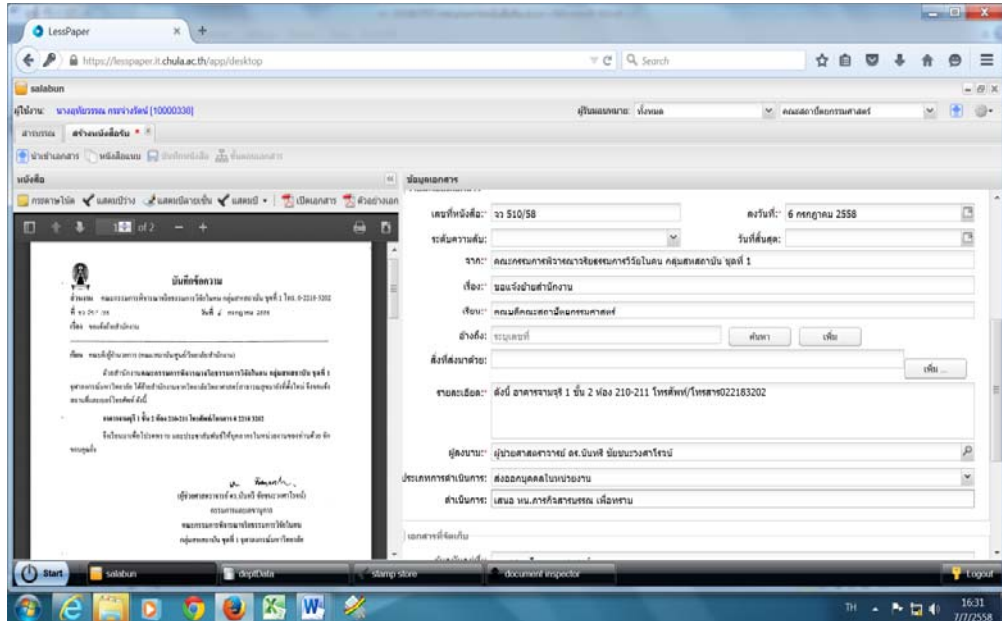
LessPaper

https://lesspaper.it.chula.ac.th/app/desktop

Search

salabun

ผู้ใช้งาน: นางอุษาวรรณ กระจ่างวัฒน์ (10000330)

ผู้รับผลงานกลาง: ทั้งหมด

คณะสถาปัตยกรรมศาสตร์

สารบรรณ

สร้างหนังสือรับ

นำเข้าเอกสาร

หนังสือแนบ

หนังสือ

ข้อมูลเอกสาร

1 of 2

บันทึกข้อความ

เลขที่หนังสือ:* จว 510/58

ลงวันที่:* 6 กรกฎาคม 2558

ระดับความลับ:

วันที่สิ้นสุด:

จาก:* คณะกรรมการพิจารณาจริยธรรมการวิจัยในคน กลุ่มสหสถาบัน ชุดที่ 1

เรื่อง:* ขอแจ้งย้ายสำนักงาน

เรียน:* คณบดีคณะสถาปัตยกรรมศาสตร์

อ้างถึง: ระบุเลขที่

ค้นหา

เพิ่ม

สิ่งที่ส่งมาด้วย:

เพิ่ม ...

รายละเอียด:* ดังนี้ อาคารจามจุรี 1 ชั้น 2 ห้อง 210-211 โทรศัพท์/โทรสาร022183202

ผู้ลงนาม:* ผู้ช่วยศาสตราจารย์ ดร.นันทรี ชัยชนะวงศาโรจน์

ประเภทการดำเนินการ: ส่งออกบุคคลในหน่วยงาน

ดำเนินการ: เสนอ หน.ภาควิชาสารบรรณ เพื่อทราบ

เอกสารที่จัดเก็บ

Start

salabun

deptData

stamp store

document inspector

Logout

TH

16:31
7/7/2558